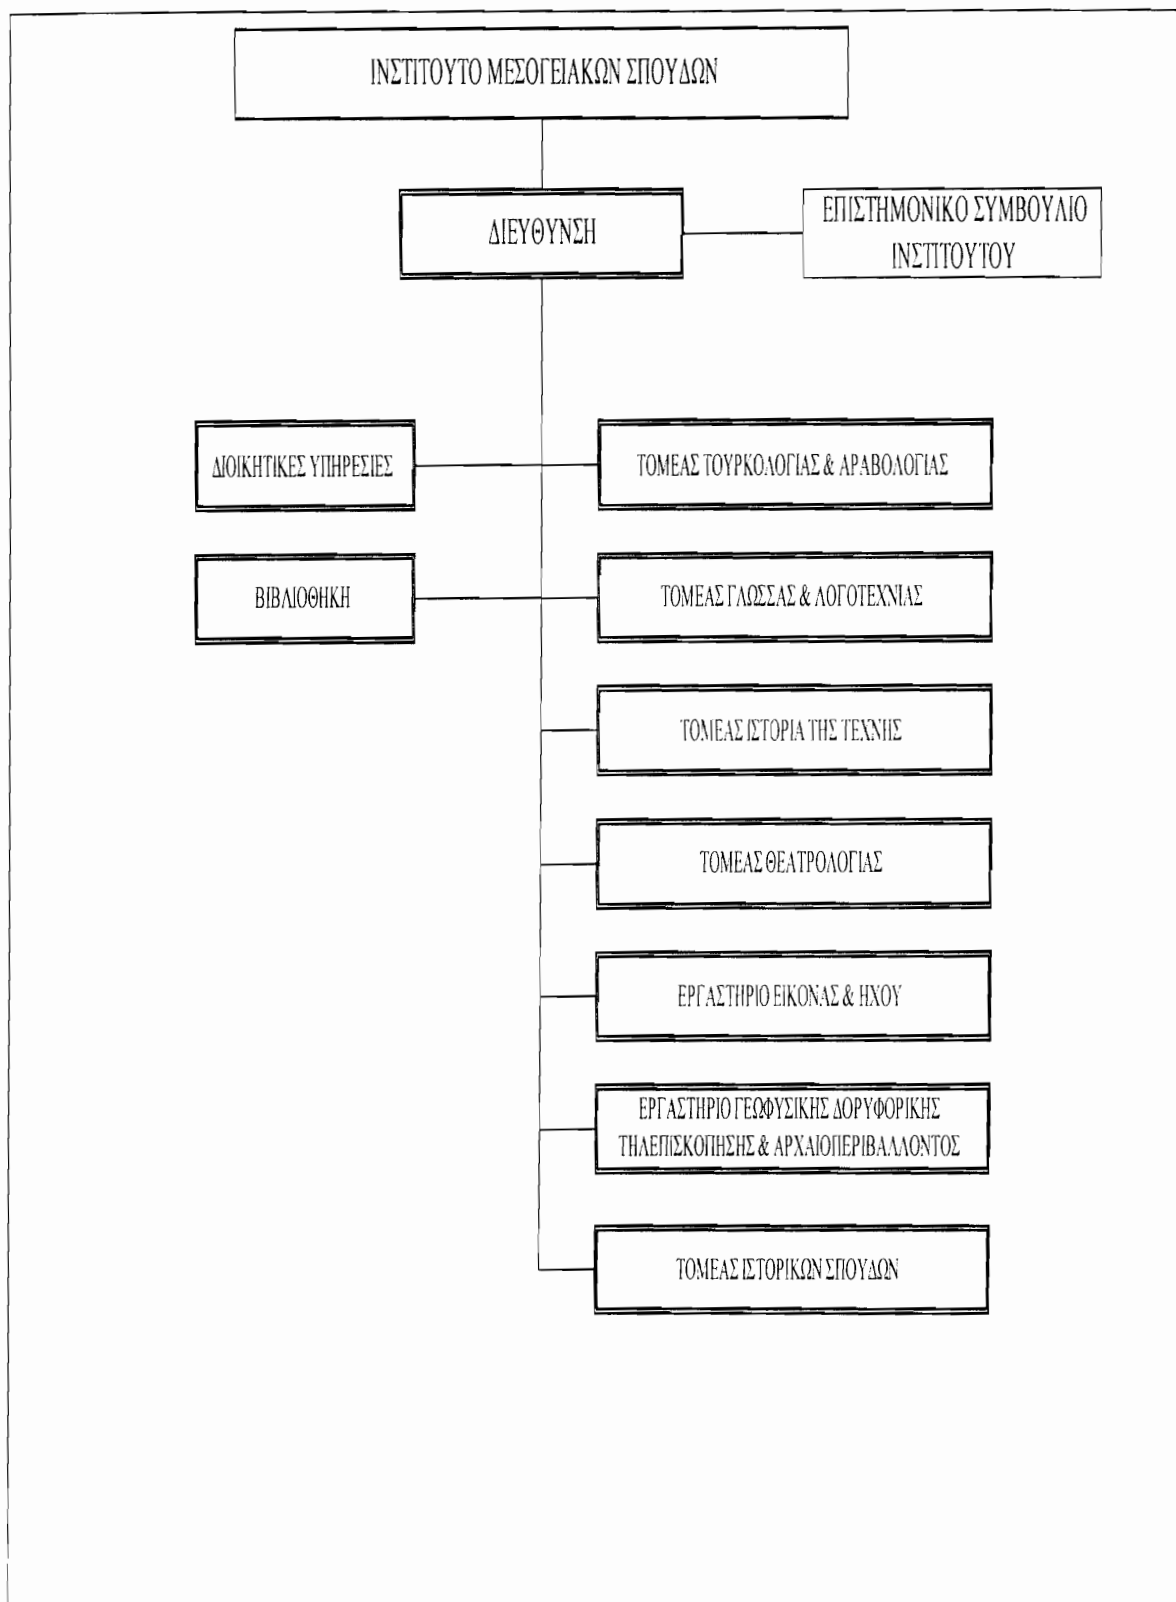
ΙΝΣΤΙΤΟΥΤΟ ΜΕΣΟΓΕΙΑΚΩΝ ΣΠΟΥΔΩΝ

ΔΙΕΥΘΥΝΣΗ

ΕΠΙΣΤΗΜΟΝΙΚΟ ΣΥΜΒΟΥΛΙΟ ΙΝΣΤΙΤΟΥΤΟΥ

ΔΙΟΙΚΗΤΙΚΕΣ ΥΠΗΡΕΣΙΕΣ

ΤΟΜΕΑΣ ΤΟΥΡΚΟΛΟΓΙΑΣ & ΑΡΑΒΟΛΟΓΙΑΣ

ΒΙΒΛΙΟΘΗΚΗ

ΤΟΜΕΑΣ ΓΛΩΣΣΑΣ & ΛΟΓΟΤΕΧΝΙΑΣ

ΤΟΜΕΑΣ ΙΣΤΟΡΙΑ ΤΗΣ ΤΕΧΝΗΣ

ΤΟΜΕΑΣ ΘΕΑΤΡΟΛΟΓΙΑΣ

ΕΡΓΑΣΤΗΡΙΟ ΕΙΚΟΝΑΣ & ΗΧΟΥ

ΕΡΓΑΣΤΗΡΙΟ ΓΕΩΦΥΣΙΚΗΣ ΔΟΡΥΦΟΡΙΚΗΣ ΤΗΛΕΠΙΣΚΟΠΗΣΗΣ & ΑΡΧΑΙΟΠΕΡΙΒΑΛΛΟΝΤΟΣ

ΤΟΜΕΑΣ ΙΣΤΟΡΙΚΩΝ ΣΠΟΥΔΩΝ